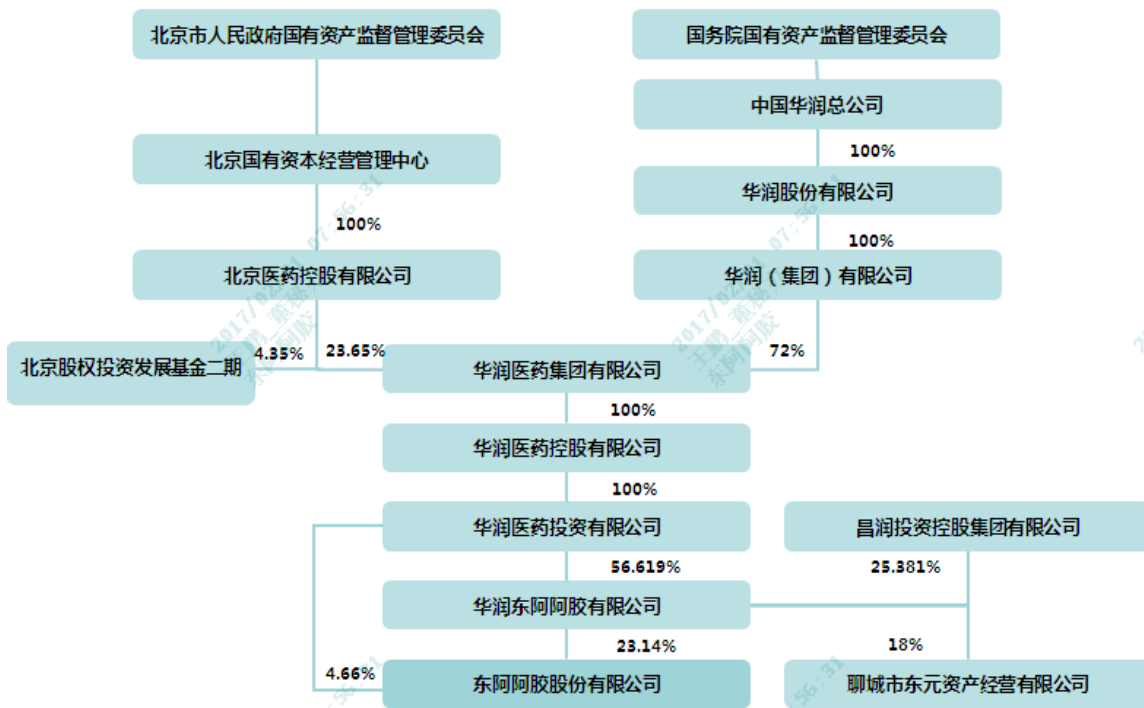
北京市人民政府国有资产监督管理委员会

国务院国有资产监督管理委员会

中国华润总公司

100%

北京国有资本经营管理中心

华润股份有限公司

100%

100%

北京医药控股有限公司

华润（集团）有限公司

北京股权投资发展基金二期

4.35%

23.65%

72%

华润医药集团有限公司

100%

华润医药控股有限公司

100%

华润医药投资有限公司

昌润投资控股集团有限公司

56.619%

25.381%

华润东阿阿胶有限公司

23.14%

18%

4.66%

东阿阿胶股份有限公司

聊城市东元资产经营有限公司

2017/02/14 07:56:31 王鹏_蓝筹 东阿阿胶